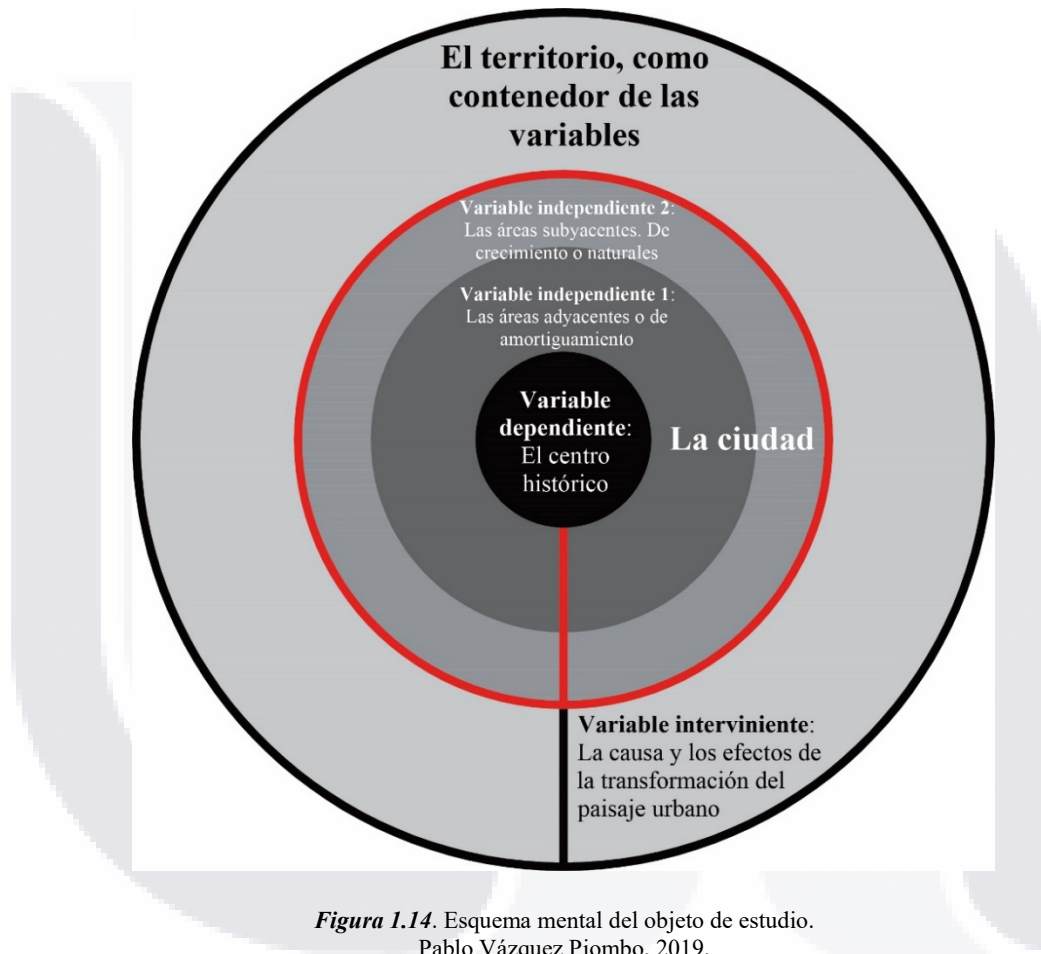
El territorio, como contenedor de las variables

Variable independiente 2: Las áreas subyacentes. De crecimiento o naturales

Variable independiente 1: Las áreas adyacentes o de amortiguamiento

Variable dependiente: El centro histórico

La ciudad

Variable interviniente: La causa y los efectos de la transformación del paisaje urbano

Figura 1.14. Esquema mental del objeto de estudio. Pablo Vázquez Piombo, 2019.